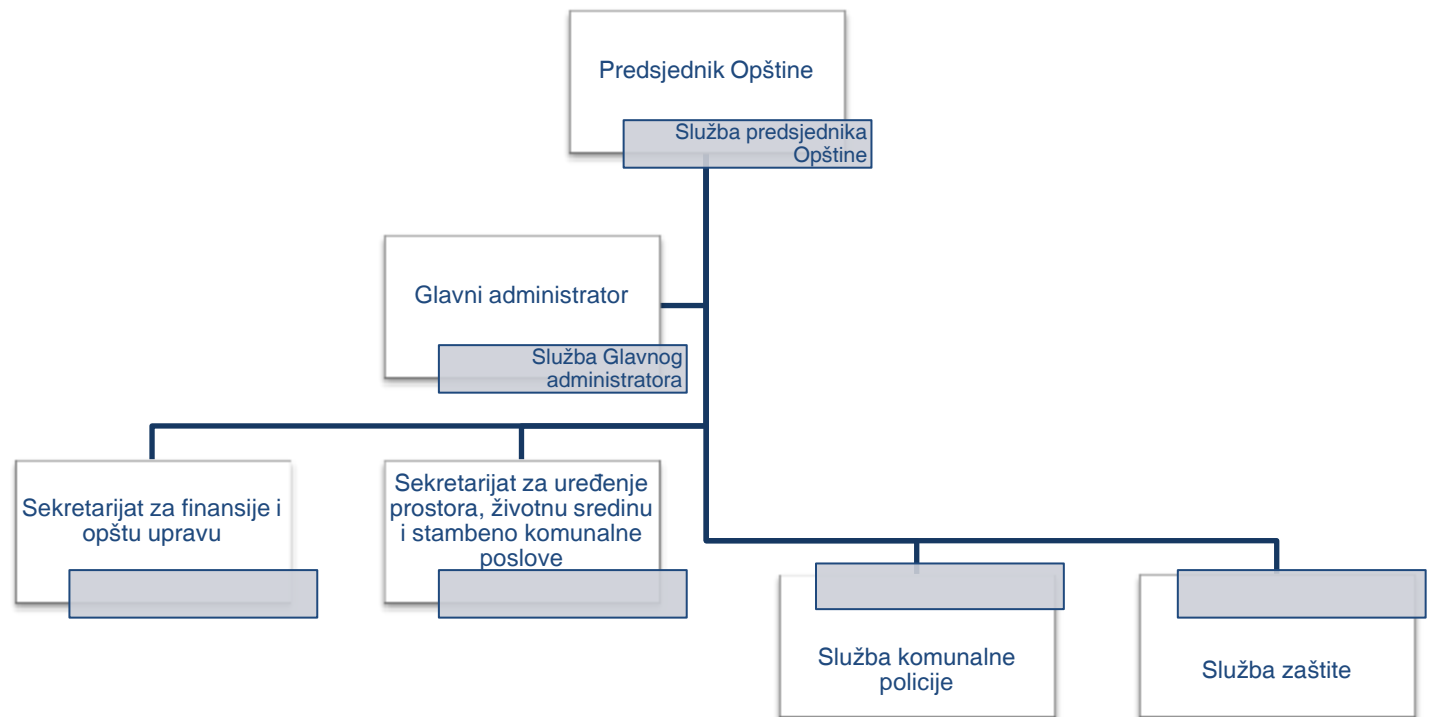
Predsjednik Opštine

Služba predsjednika Opštine

Glavni administrator

Služba Glavnog administratora

Sekretarijat za finansije i opštu upravu

Sekretarijat za uređenje prostora, životnu sredinu i stambeno komunalne poslove

Služba komunalne policije

Služba zaštite